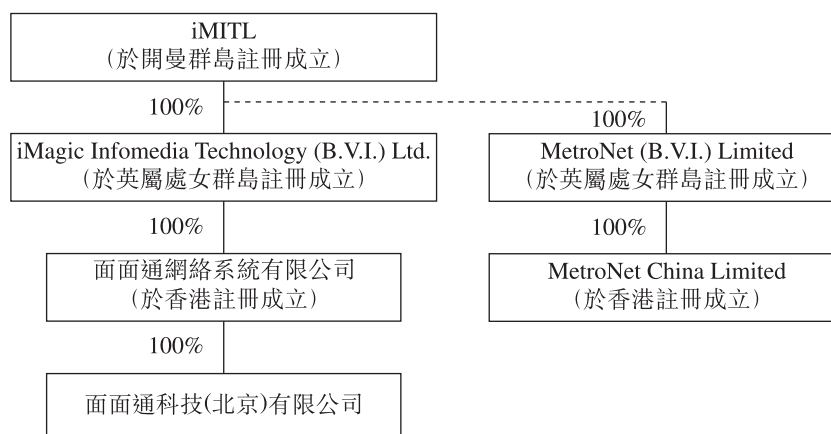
iMITL
（於開曼群島註冊成立）

100%

100%

iMagic Infomedia Technology (B.V.I.) Ltd.
（於英屬處女群島註冊成立）

MetroNet (B.V.I.) Limited
（於英屬處女群島註冊成立）

100%

100%

面面通網絡系統有限公司
（於香港註冊成立）

MetroNet China Limited
（於香港註冊成立）

100%

面面通科技(北京)有限公司